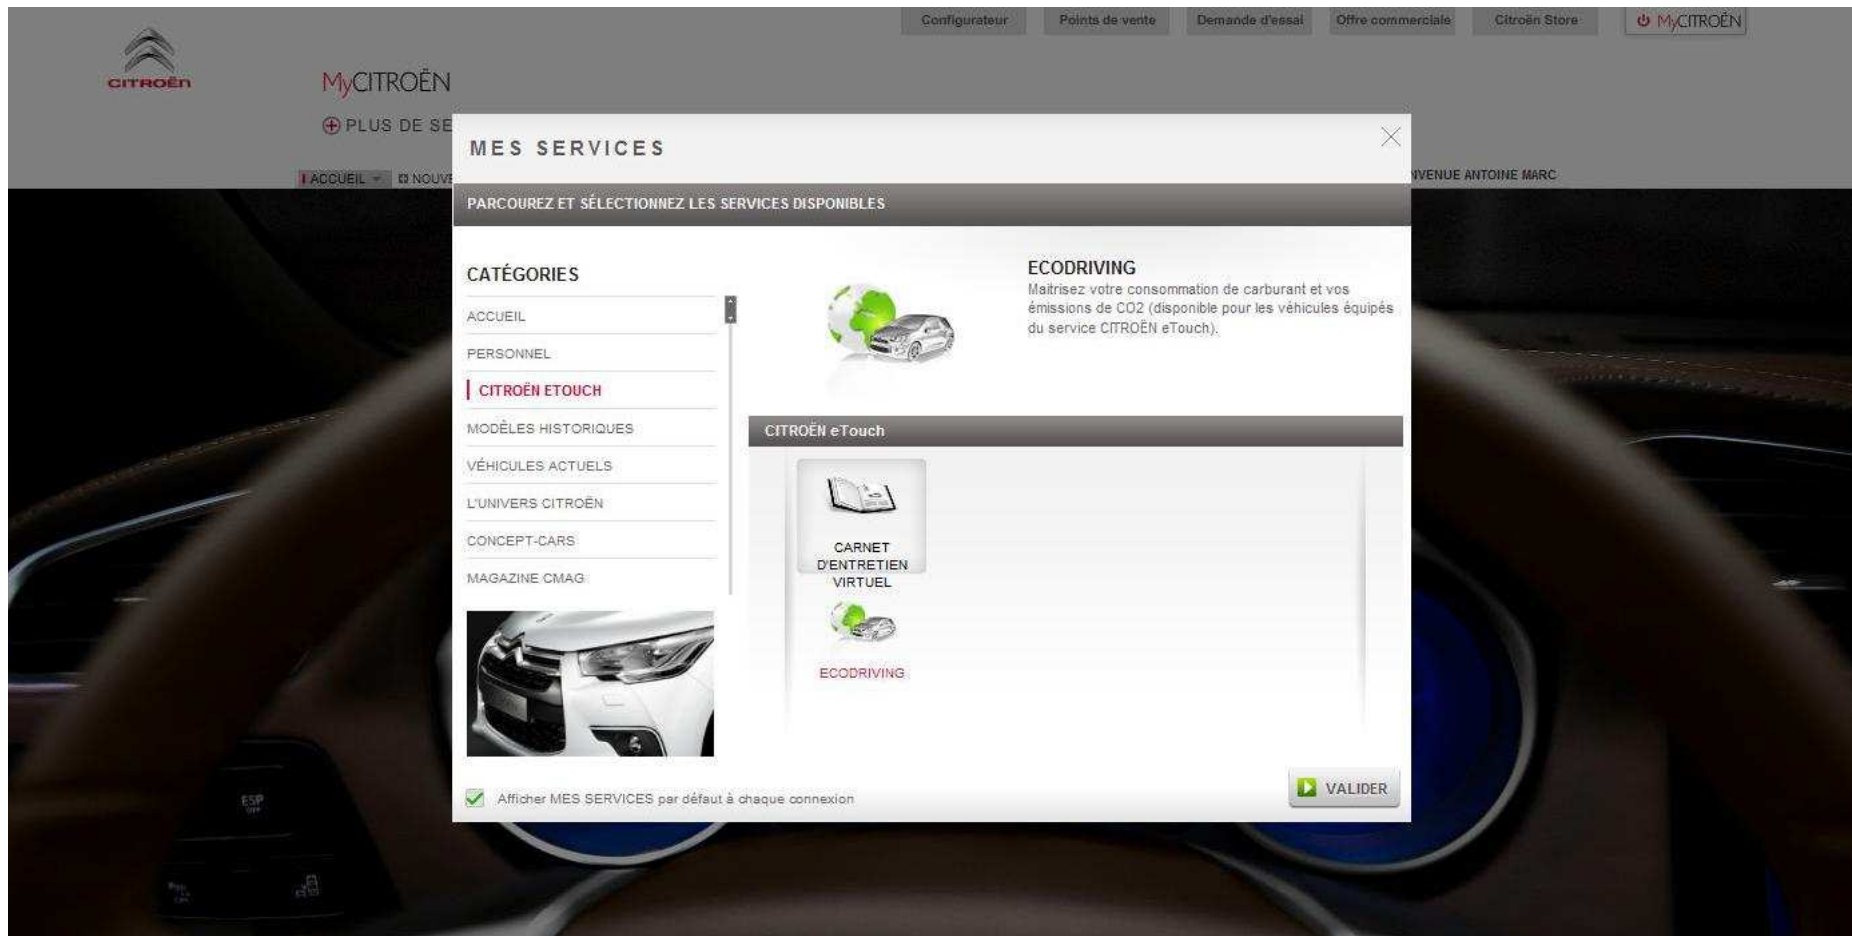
Configurateur Points de vente Demande d'essai Offre commerciale Citroën Store MyCITROËN

CITROËN

MyCITROËN

PLUS DE SE

ACCUEIL NOUV

VENUE ANTOINE MARC

MES SERVICES

PARCOUREZ ET SÉLECTIONNEZ LES SERVICES DISPONIBLES

CATÉGORIES

ACCUEIL

PERSONNEL

CITROËN ETOUCH

MODÈLES HISTORIQUES

VÉHICULES ACTUELS

L'UNIVERS CITROËN

CONCEPT-CARS

MAGAZINE CMAG

ECODRIVING

Maitrisez votre consommation de carburant et vos émissions de CO2 (disponible pour les véhicules équipés du service CITROËN eTouch).

CITROËN eTouch

CARNET D'ENTRETIEN VIRTUEL

ECODRIVING

Afficher MES SERVICES par défaut à chaque connexion

VALIDER

ESP